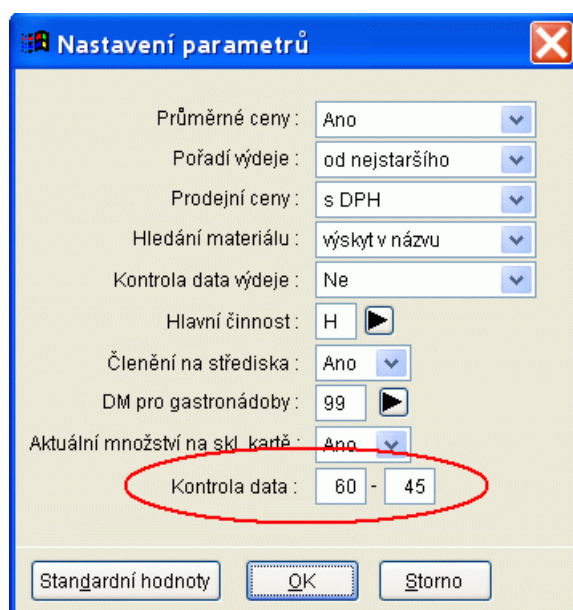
Nastavení parametrů

Průměrné ceny : Ano
Pořadí výdeje : od nejstaršího
Prodejní ceny : s DPH
Hledání materiálu : výskyt v názvu
Kontrola data výdeje : Ne
Hlavní činnost : H
Členění na střediska : Ano
DM pro gastronádoby : 99
Aktuální množství na skl. kartě : Ano
Kontrola data : 60 - 45

Standardní hodnoty
OK
Storno